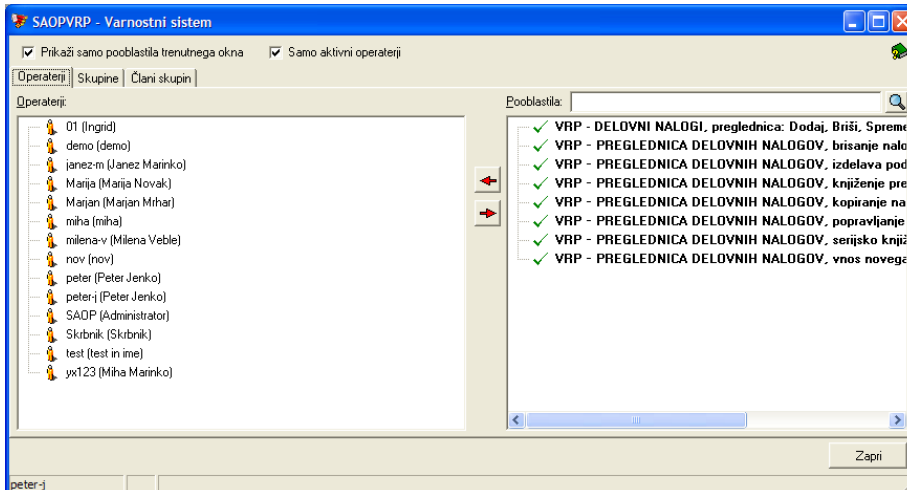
SAOPVRP - Varnostni sistem

Prikaži samo pooblastila trenutnega okna
Samo aktivni operaterji

Operaterji | Skupine | Člani skupin

Operaterji:

01 (Ingrid)
demo (demo)
janez-m (Janez Marinko)
Marija (Marija Novak)
Marjan (Marjan Mrhar)
miha (miha)
milena-v (Milena Veble)
nov (nov)
peter (Peter Jenko)
peter-j (Peter Jenko)
SAOP (Administrator)
Skrbnik (Skrbnik)
test (test in ime)
yx123 (Miha Marinko)

Pooblastila:

VRP - DELOVNI NALOGI, preglednica: Dodaj, Briši, Spreme
VRP - PREGLEDNICA DELOVNIH NALOGOV, brisanje nalo
VRP - PREGLEDNICA DELOVNIH NALOGOV, izdelava pod
VRP - PREGLEDNICA DELOVNIH NALOGOV, knjiženje pre
VRP - PREGLEDNICA DELOVNIH NALOGOV, kopiranje na
VRP - PREGLEDNICA DELOVNIH NALOGOV, popravljanje
VRP - PREGLEDNICA DELOVNIH NALOGOV, serijsko knjiž
VRP - PREGLEDNICA DELOVNIH NALOGOV, vnos novega

Zapri

peter-j